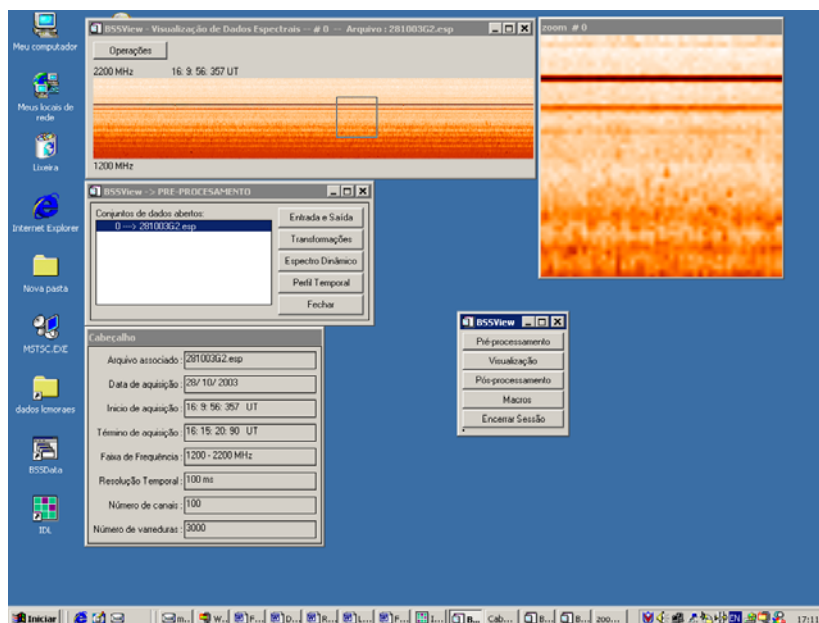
Meu computador

Meus locais de rede

Lixeira

Internet Explorer

Nova pasta

MSTSC.EXE

dados lcmoraes

BSSData

IDL

BSSView - Visualização de Dados Espectrais -- # 0 -- Arquivo : 281003G2.esp

Operações

2200 MHz 16: 9: 56: 357 UT

1200 MHz

zoom # 0

BSSView -> PRE-PROCESSAMENTO

Conjuntos de dados abertos:

0 ---> 281003G2.esp

Entrada e Saída

Transformações

Espectro Dinâmico

Perfil Temporal

Fechar

Cabeçalho

Arquivo associado : 281003G2.esp

Data de aquisição : 28/ 10/ 2003

Inicio de aquisição : 16: 9: 56: 357 UT

Término de aquisição : 16: 15: 20: 90 UT

Faixa de Frequência : 1200 - 2200 MHz

Resolução Temporal : 100 ms

Número de canais : 100

Número de varreduras : 3000

BSSView

Pré-processamento

Visualização

Pós-processamento

Macros

Encerrar Sessão

Iniciar

17:11